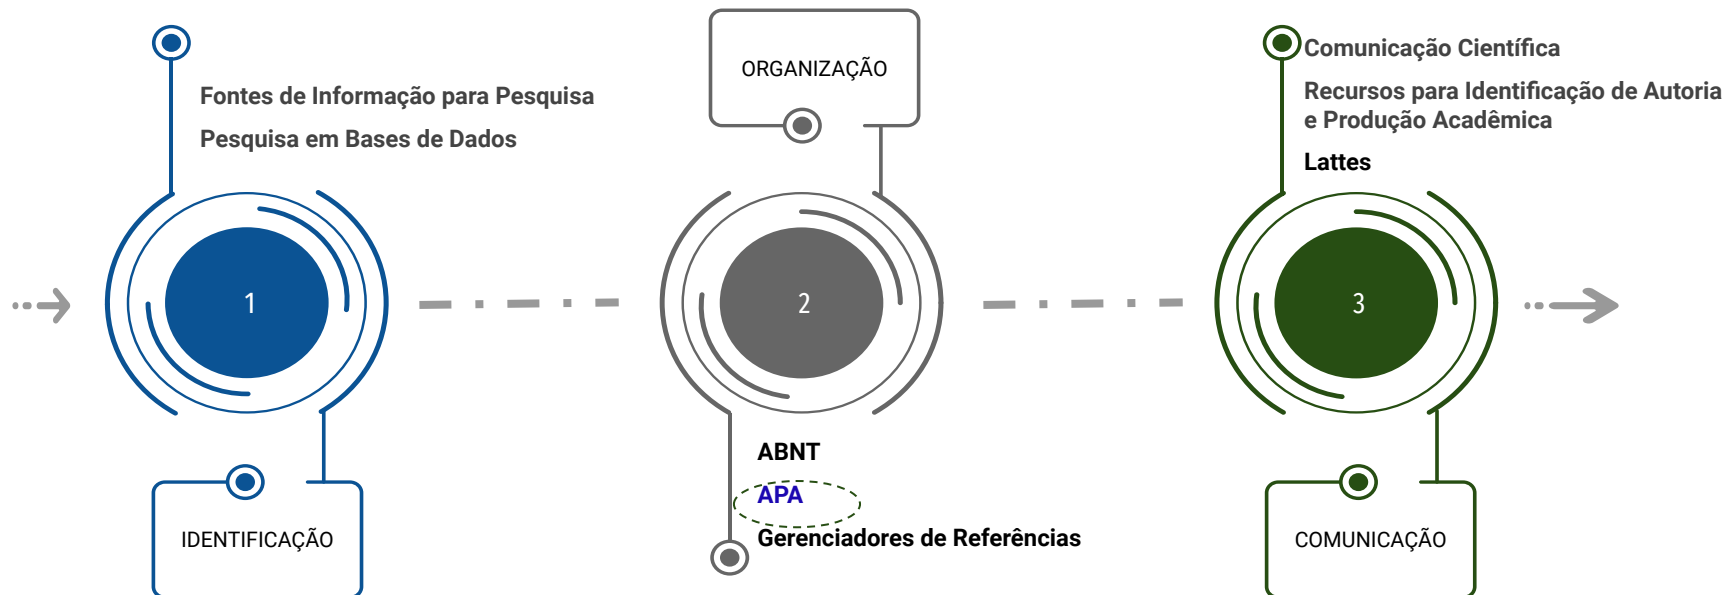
Fontes de Informação para Pesquisa

Pesquisa em Bases de Dados

1

IDENTIFICAÇÃO

ORGANIZAÇÃO

2

ABNT

APA

Gerenciadores de Referências

Comunicação Científica

Recursos para Identificação de Autoria e Produção Acadêmica

Lattes

3

COMUNICAÇÃO